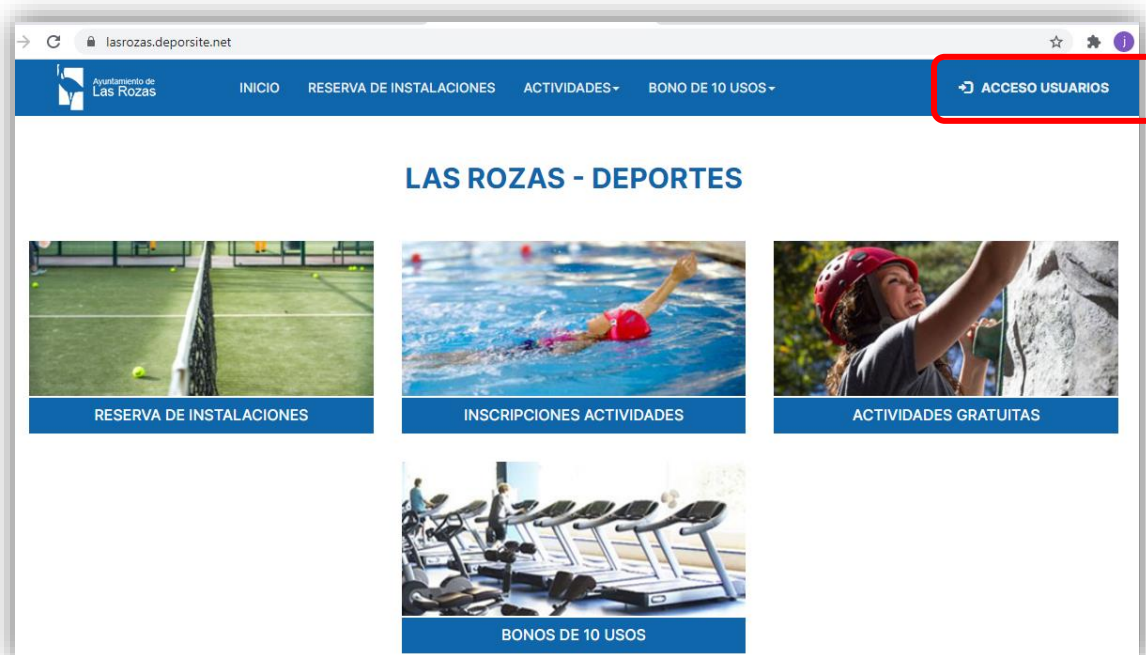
lasrozas.deporsite.net

Ayuntamiento de Las Rozas

INICIO RESERVA DE INSTALACIONES ACTIVIDADES BONO DE 10 USOS

ACCESO USUARIOS

LAS ROZAS - DEPORTES

RESERVA DE INSTALACIONES

INSCRIPCIONES ACTIVIDADES

ACTIVIDADES GRATUITAS

BONOS DE 10 USOS